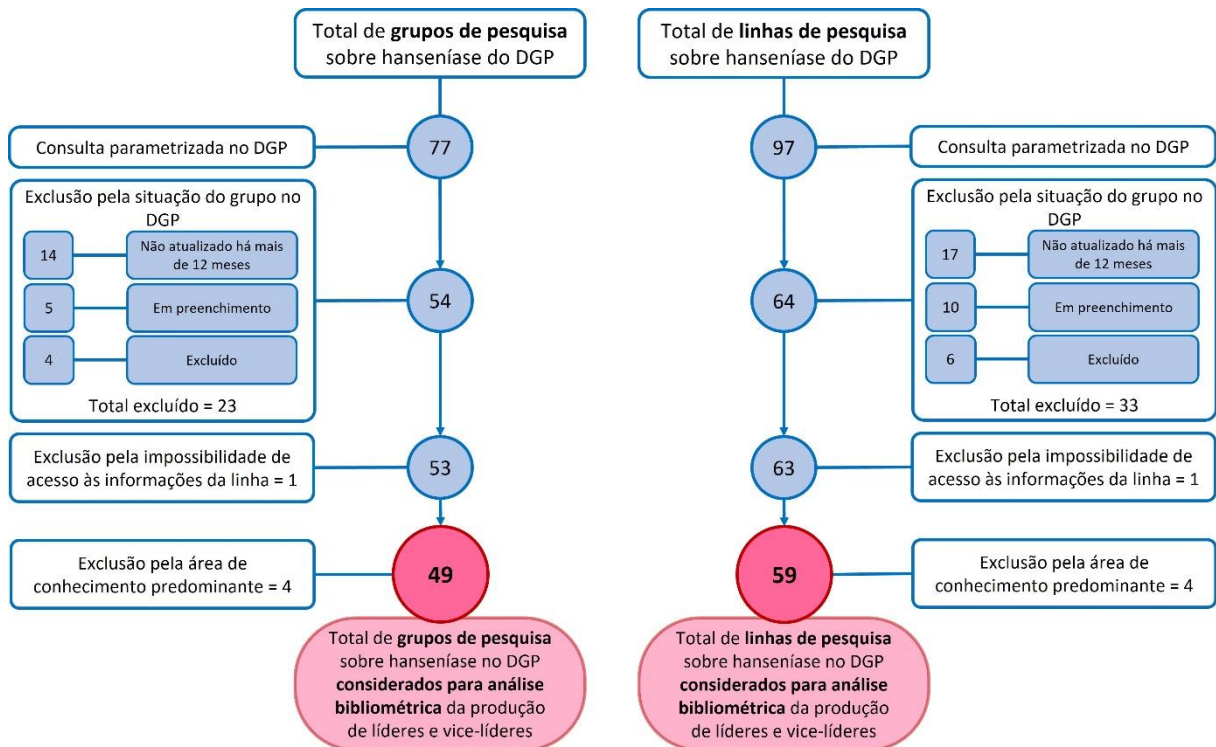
Total de **grupos de pesquisa** sobre hanseníase do DGP

Consulta parametrizada no DGP

77

Exclusão pela situação do grupo no DGP

14 Não atualizado há mais de 12 meses

5 Em preenchimento

4 Excluído

Total excluído = 23

54

Exclusão pela impossibilidade de acesso às informações da linha = 1

53

Exclusão pela área de conhecimento predominante = 4

49

Total de **grupos de pesquisa** sobre hanseníase no DGP **considerados para análise bibliométrica** da produção de líderes e vice-líderes

Total de **linhas de pesquisa** sobre hanseníase do DGP

97

Consulta parametrizada no DGP

Exclusão pela situação do grupo no DGP

17 Não atualizado há mais de 12 meses

10 Em preenchimento

6 Excluído

Total excluído = 33

64

63

Exclusão pela impossibilidade de acesso às informações da linha = 1

59

Exclusão pela área de conhecimento predominante = 4

Total de **linhas de pesquisa** sobre hanseníase no DGP **considerados para análise bibliométrica** da produção de líderes e vice-líderes